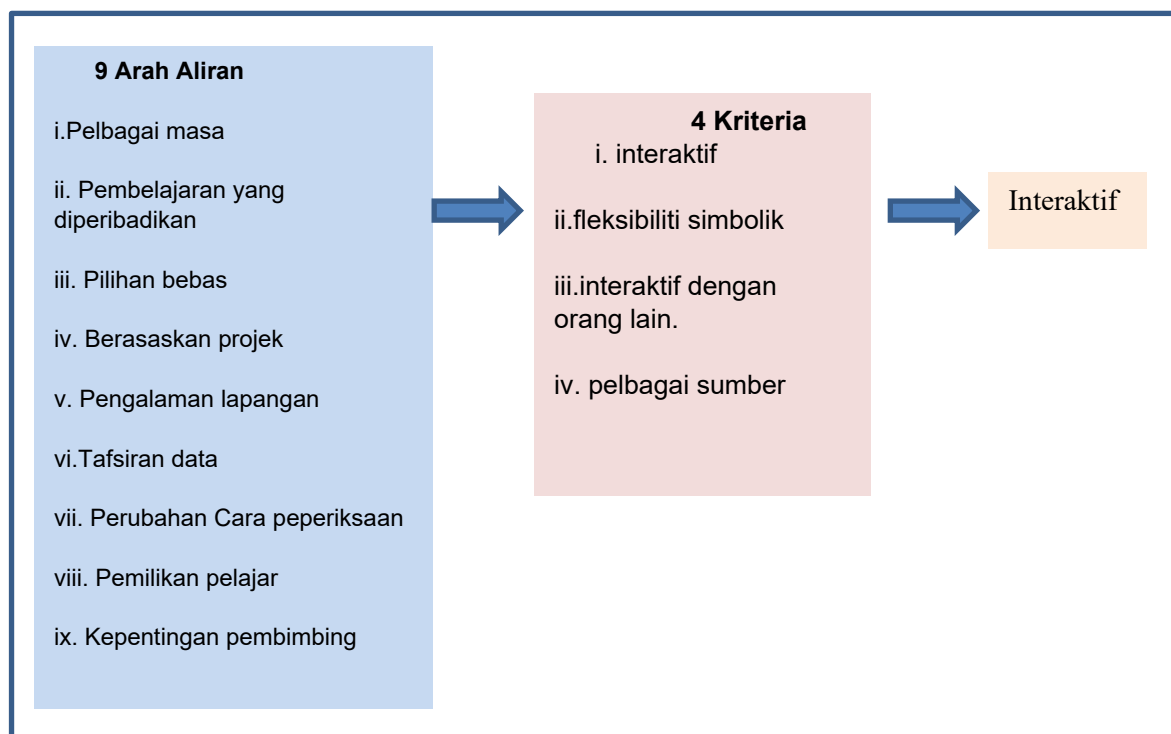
9 Arah Aliran

i.Pelbagai masa

ii. Pembelajaran yang diperibadikan

iii. Pilihan bebas

iv. Berasaskan projek

v. Pengalaman lapangan

vi.Tafsiran data

vii. Perubahan Cara peperiksaan

viii. Pemilikan pelajar

ix. Kepentingan pembimbing

4 Kriteria

i. interaktif

ii.fleksibiliti simbolik

iii.interaktif dengan orang lain.

iv. pelbagai sumber

Interaktif